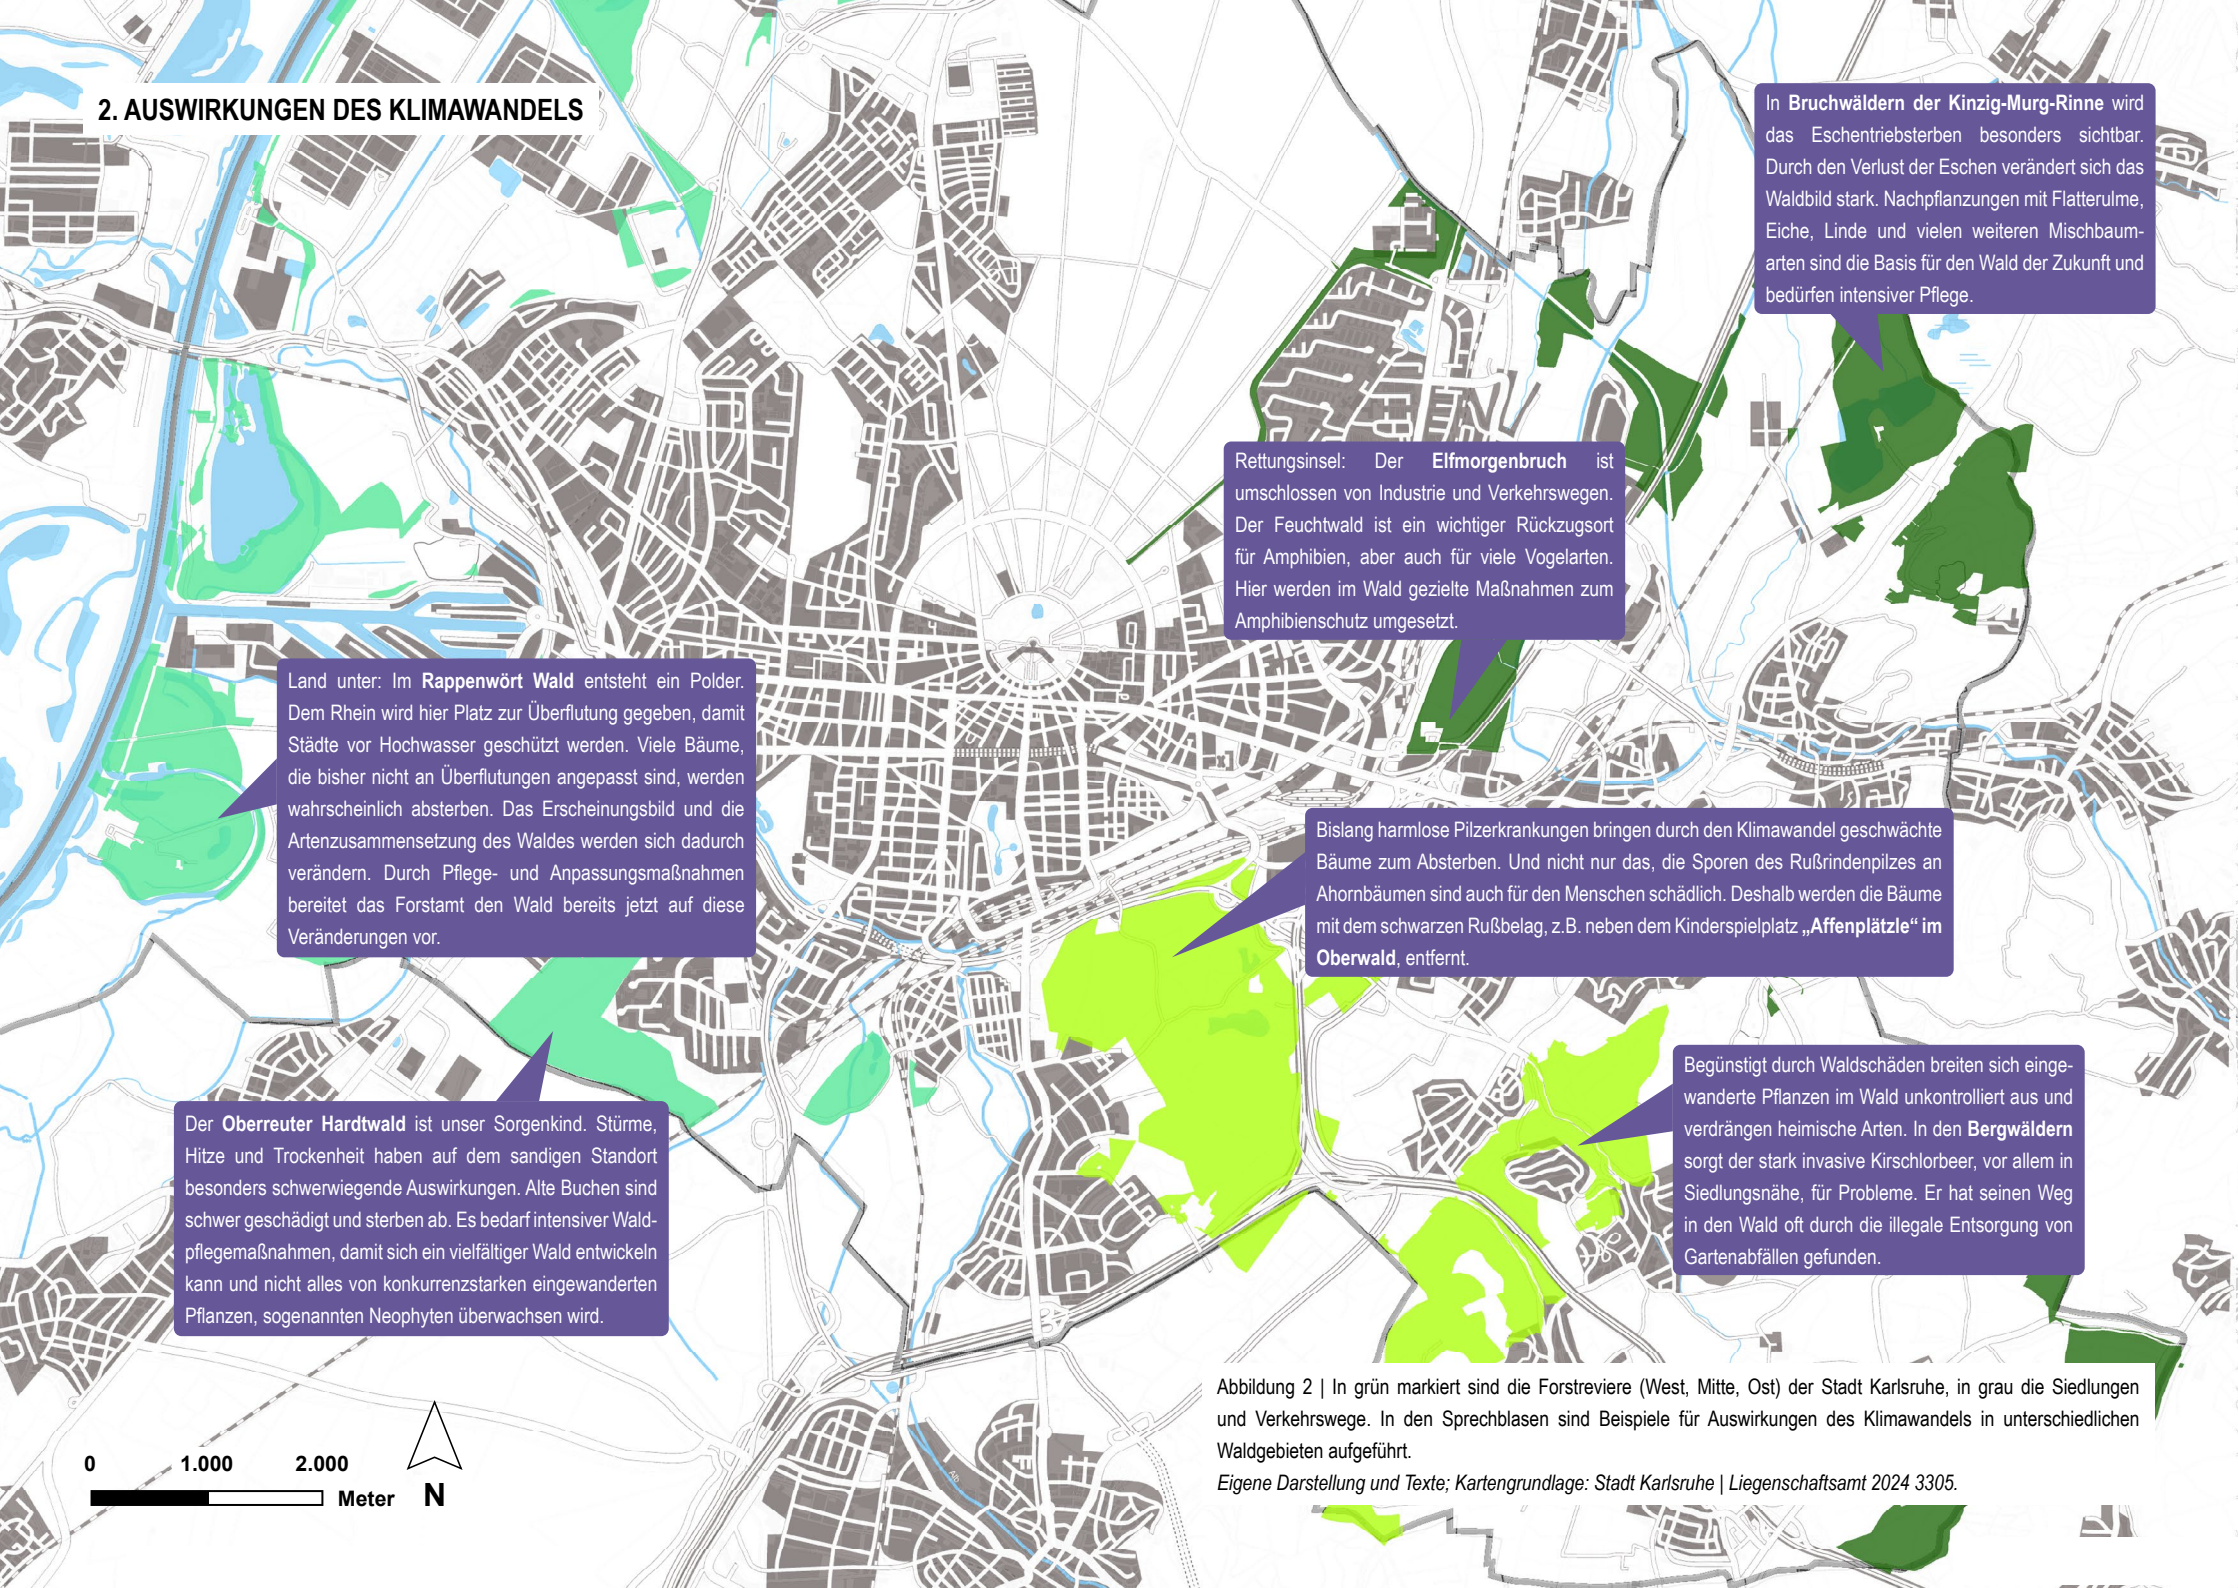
2. AUSWIRKUNGEN DES KLIMAWANDELS

In Bruchwäldern der Kinzig-Murg-Rinne wird das Eschentriebsterben besonders sichtbar. Durch den Verlust der Eschen verändert sich das Waldbild stark. Nachpflanzungen mit Flatterulme, Eiche, Linde und vielen weiteren Mischbaumarten sind die Basis für den Wald der Zukunft und bedürfen intensiver Pflege.

Rettungsinsel: Der Elfmorgenbruch ist umschlossen von Industrie und Verkehrswegen. Der Feuchtwald ist ein wichtiger Rückzugsort für Amphibien, aber auch für viele Vogelarten. Hier werden im Wald gezielte Maßnahmen zum Amphibienschutz umgesetzt.

Land unter: Im Rappenwört Wald entsteht ein Polder. Dem Rhein wird hier Platz zur Überflutung gegeben, damit Städte vor Hochwasser geschützt werden. Viele Bäume, die bisher nicht an Überflutungen angepasst sind, werden wahrscheinlich absterben. Das Erscheinungsbild und die Artenzusammensetzung des Waldes werden sich dadurch verändern. Durch Pflege- und Anpassungsmaßnahmen bereitet das Forstamt den Wald bereits jetzt auf diese Veränderungen vor.

Bislang harmlose Pilzerkrankungen bringen durch den Klimawandel geschwächte Bäume zum Absterben. Und nicht nur das, die Sporen des Rußrindenpilzes an Ahornbäumen sind auch für den Menschen schädlich. Deshalb werden die Bäume mit dem schwarzen Rußbelag, z.B. neben dem Kinderspielplatz „Affenplätzle“ im Oberwald, entfernt.

Begünstigt durch Waldschäden breiten sich eingewanderte Pflanzen im Wald unkontrolliert aus und verdrängen heimische Arten. In den Bergwäldern sorgt der stark invasive Kirschlorbeer, vor allem in Siedlungsnähe, für Probleme. Er hat seinen Weg in den Wald oft durch die illegale Entsorgung von Gartenabfällen gefunden.

Der Oberreuter Hardtwald ist unser Sorgenkind. Stürme, Hitze und Trockenheit haben auf dem sandigen Standort besonders schwerwiegende Auswirkungen. Alte Buchen sind schwer geschädigt und sterben ab. Es bedarf intensiver Waldpflegemaßnahmen, damit sich ein vielfältiger Wald entwickeln kann und nicht alles von konkurrenzstarken eingewanderten Pflanzen, sogenannten Neophyten überwachsen wird.

0 1.000 2.000
Meter N

Abbildung 2 | In grün markiert sind die Forstreviere (West, Mitte, Ost) der Stadt Karlsruhe, in grau die Siedlungen und Verkehrswege. In den Sprechblasen sind Beispiele für Auswirkungen des Klimawandels in unterschiedlichen Waldgebieten aufgeführt.
Eigene Darstellung und Texte; Kartengrundlage: Stadt Karlsruhe | Liegenschaftsamt 2024 3305.